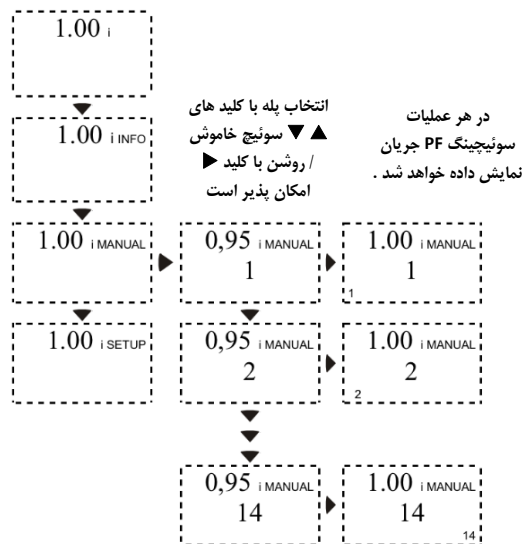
1.00 i

1.00 i INFO

انتخاب پله با کلید های ▲▼ سوئیچ خاموش / روشن با کلید ▶ امکان پذیر است

در هر عملیات سوئیچینگ PF جریان نمایش داده خواهد شد .

1.00 i MANUAL

0,95 i MANUAL
1

1.00 i MANUAL
1
1

1.00 i SETUP

0,95 i MANUAL
2

1.00 i MANUAL
2
2

0,95 i MANUAL
14

1.00 i MANUAL
14
14